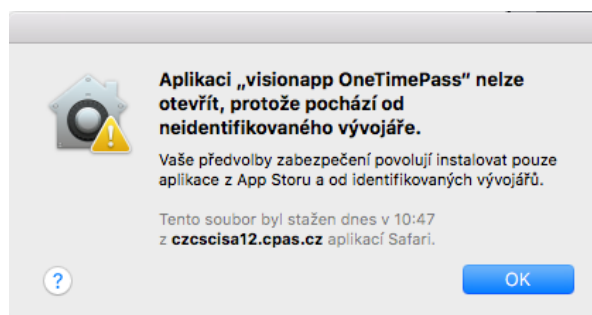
Aplikaci „visionapp OneTimePass" nelze otevřít, protože pochází od neidentifikovaného vývojáře.

Vaše předvolby zabezpečení povolují instalovat pouze aplikace z App Storu a od identifikovaných vývojářů.

Tento soubor byl stažen dnes v 10:47 z czcscisa12.cpas.cz aplikací Safari.

?

OK